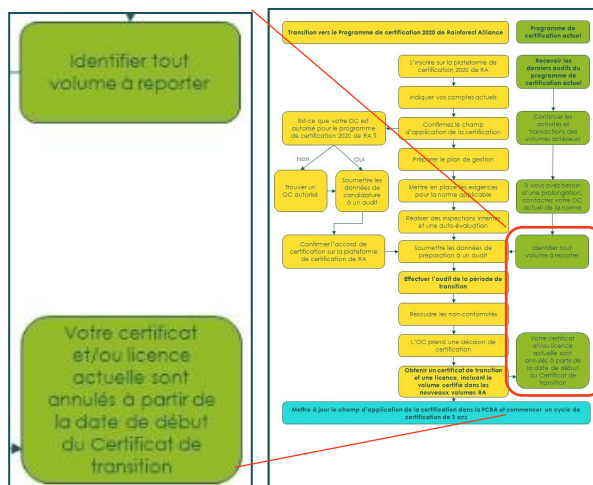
Identifier tout volume à reporter

Votre certificat et/ou licence actuelle sont annulés à partir de la date de début du Certificat de transition

Transition vers le Programme de certification 2020 de Rainforest Alliance

Programme de certification actuel

S'inscrire sur la plateforme de certification 2020 de RA

Indiquer vos comptes actuels

Confirmez le champ d'application de la certification

Préparer le plan de gestion

Mettre en place les exigences pour la norme applicable

Réaliser des inspections internes et une auto-évaluation

Soumettre les données de préparation à un audit

Effectuer l'audit de la période de transition

Résoudre les non-conformités

L'OC prend une décision de certification

Obtenir un certificat de transition et une licence, incluant le volume certifié dans les nouveaux volumes RA

Est-ce que votre OC est autorisé pour le programme de certification 2020 de RA ?

Non

Oui

Trouver un OC autorisé

Soumettre les données de candidature à un audit

Confirmer l'accord de certification sur la plateforme de certification de RA

Recevoir les derniers audits du programme de certification actuel

Continuer les activités et transactions des volumes antérieurs

Si vous avez besoin d'une prolongation, contactez votre OC actuel de la norme

Identifier tout volume à reporter

Votre certificat et/ou licence actuelle sont annulés à partir de la date de début du Certificat de transition

Mettre à jour le champ d'application de la certification dans la PCRA et commencer un cycle de certification de 3 ans